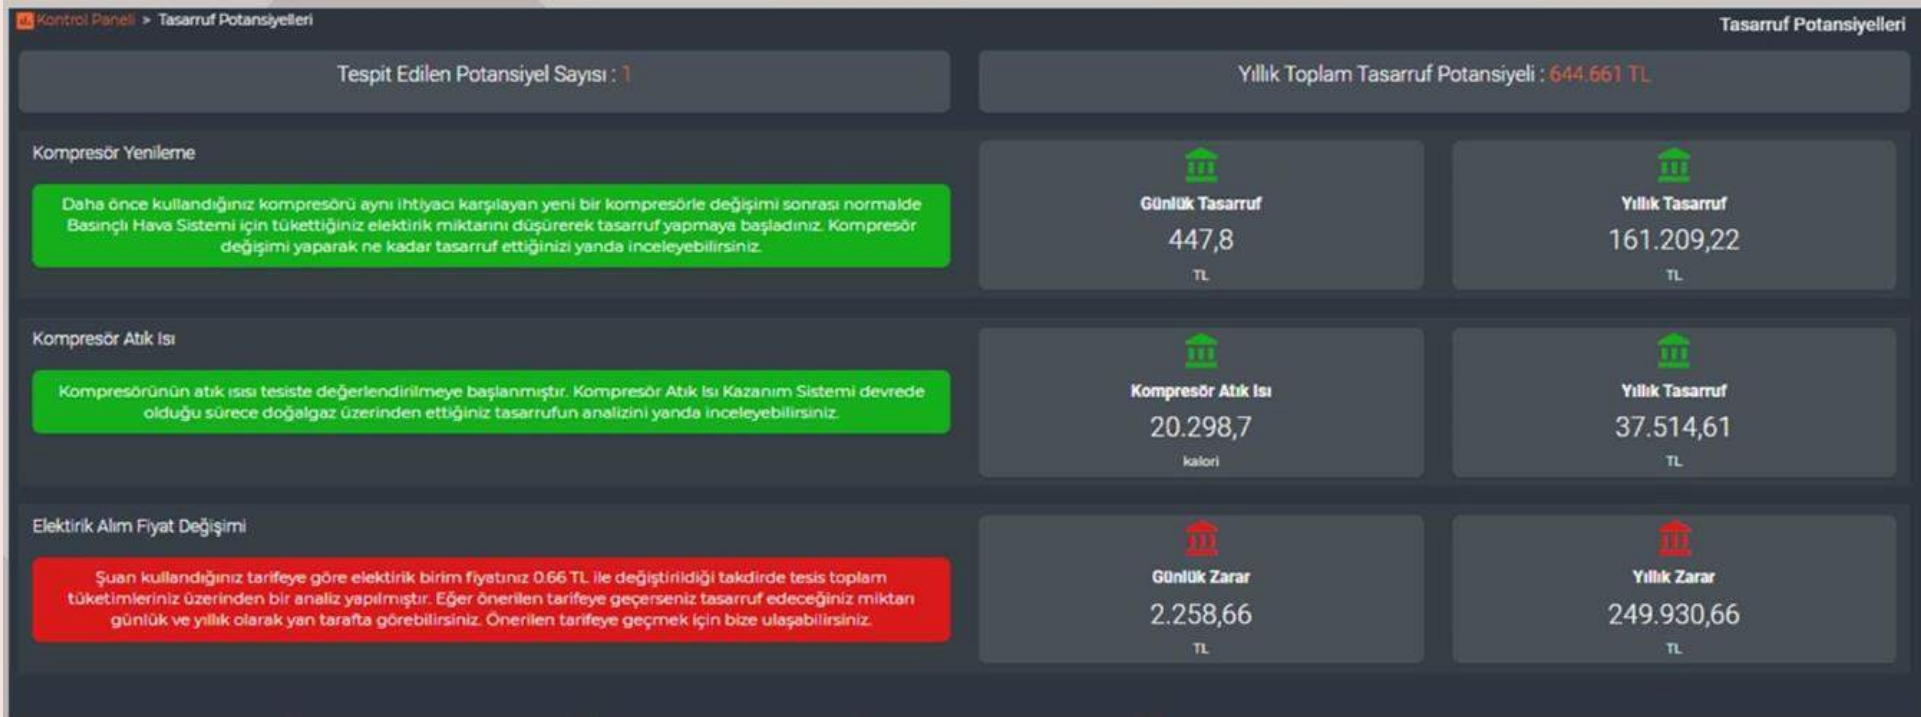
Kontrol Paneli > Tasarruf Potansiyelleri

Tasarruf Potansiyelleri

Tespit Edilen Potansiyel Sayısı : 1

Yıllık Toplam Tasarruf Potansiyeli : 644.661 TL

Kompresör Yenileme

Daha önce kullandığınız kompresörü aynı ihtiyacı karşılayan yeni bir kompresörle değişimi sonrası normalde Basınçlı Hava Sistemi için tükettiğiniz elektirik miktarını düşürerek tasarruf yapmaya başladınız. Kompresör değişimi yaparak ne kadar tasarruf ettiğinizi yanda inceleyebilirsiniz.

Günlük Tasarruf
447,8
TL

Yıllık Tasarruf
161.209,22
TL

Kompresör Atık Isı

Kompresörünün atık ısısı tesiste değerlendirilmeye başlanmıştır. Kompresör Atık Isı Kazanım Sistemi devrede olduğu sürece doğalgaz üzerinden ettiğiniz tasarrufun analizini yanda inceleyebilirsiniz.

Kompresör Atık Isı
20.298,7
kalori

Yıllık Tasarruf
37.514,61
TL

Elektirik Alım Fiyat Değişimi

Şuan kullandığınız tarifeye göre elektirik birim fiyatınız 0.66 TL ile değiştirildiği takdirde tesis toplam tüketimleriniz üzerinden bir analiz yapılmıştır. Eğer önerilen tarifeye geçerseniz tasarruf edeceğiniz miktarı günlük ve yıllık olarak yan tarafta görebilirsiniz. Önerilen tarifeye geçmek için bize ulaşabilirsiniz.

Günlük Zarar
2.258,66
TL

Yıllık Zarar
249.930,66
TL